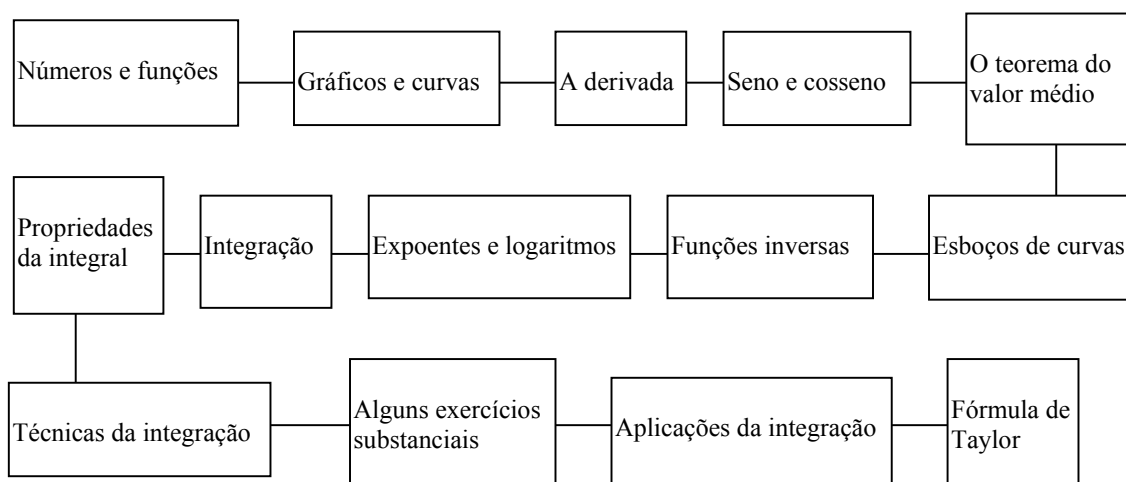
Números e funções

Gráficos e curvas

A derivada

Seno e cosseno

O teorema do valor médio

Propriedades da integral

Integração

Expoentes e logaritmos

Funções inversas

Esboços de curvas

Técnicas da integração

Alguns exercícios substanciais

Aplicações da integração

Fórmula de Taylor